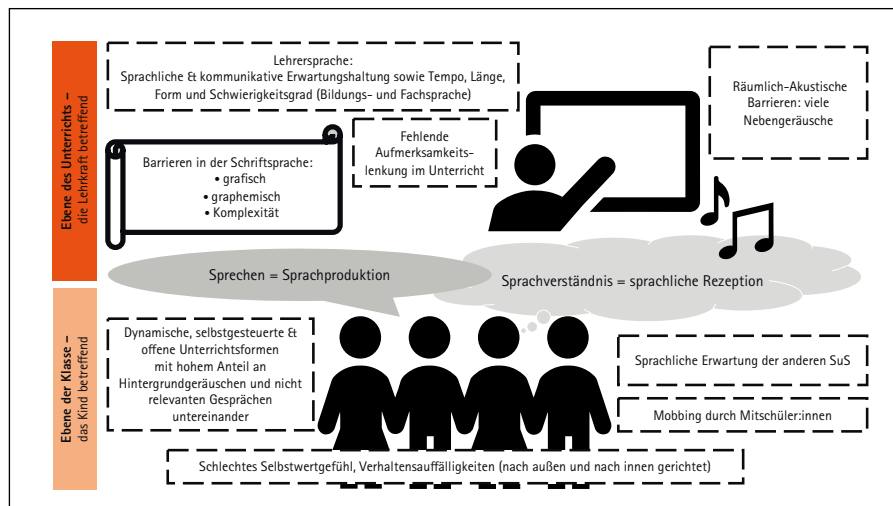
Ebene des Unterrichts – die Lehrkraft betreffend

Lehrersprache:
Sprachliche & kommunikative Erwartungshaltung sowie Tempo, Länge, Form und Schwierigkeitsgrad (Bildungs- und Fachsprache)

Räumlich-Akustische Barrieren: viele Nebengeräusche

Barrieren in der Schriftsprache:
• grafisch
• graphemisch
• Komplexität

Fehlende Aufmerksamkeitslenkung im Unterricht

Sprechen = Sprachproduktion

Sprachverständnis = sprachliche Rezeption

Ebene der Klasse – das Kind betreffend

Dynamische, selbstgesteuerte & offene Unterrichtsformen mit hohem Anteil an Hintergrundgeräuschen und nicht relevanten Gesprächen untereinander

Sprachliche Erwartung der anderen SuS

Mobbing durch Mitschüler:innen

Schlechtes Selbstwertgefühl, Verhaltensauffälligkeiten (nach außen und nach innen gerichtet)